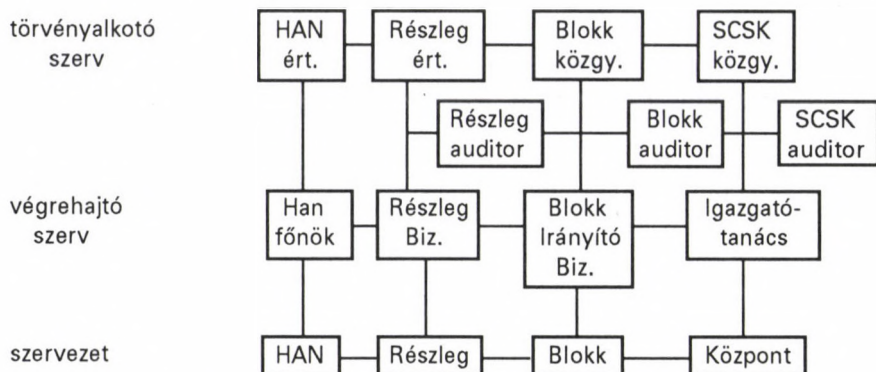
törvényalkotó szerv

HAN ért.

Részleg ért.

Blokk közgy.

SCSK közgy.

Részleg auditor

Blokk auditor

SCSK auditor

végrehajtó szerv

Han főnök

Részleg Biz.

Blokk Irányító Biz.

Igazgatótanács

szervezet

HAN

Részleg

Blokk

Központ